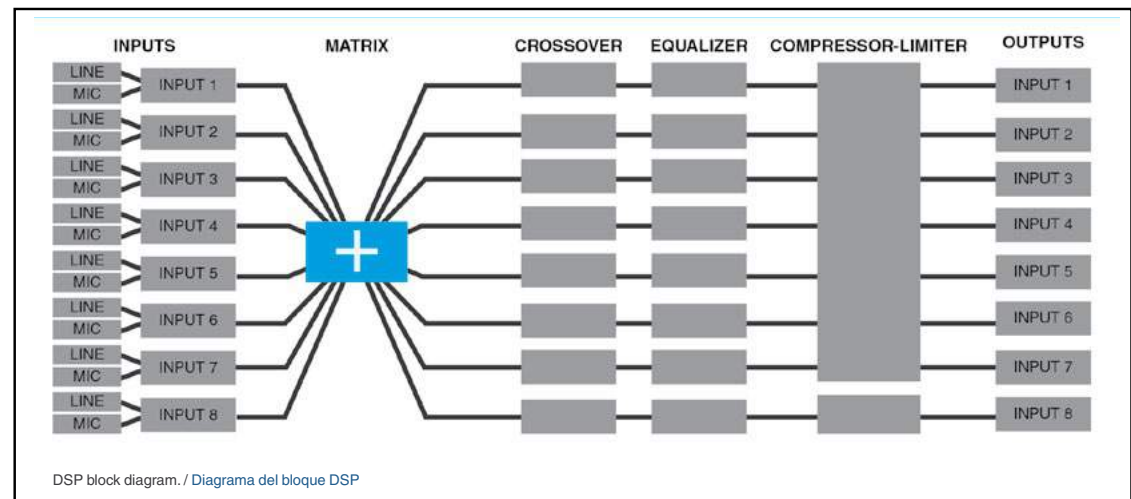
INPUTS

MATRIX

CROSSOVER

EQUALIZER

COMPRESSOR-LIMITER

OUTPUTS

LINE
MIC
INPUT 1

LINE
MIC
INPUT 2

LINE
MIC
INPUT 3

LINE
MIC
INPUT 4

LINE
MIC
INPUT 5

LINE
MIC
INPUT 6

LINE
MIC
INPUT 7

LINE
MIC
INPUT 8

+

INPUT 1
INPUT 2
INPUT 3
INPUT 4
INPUT 5
INPUT 6
INPUT 7
INPUT 8

DSP block diagram. / Diagrama del bloque DSP